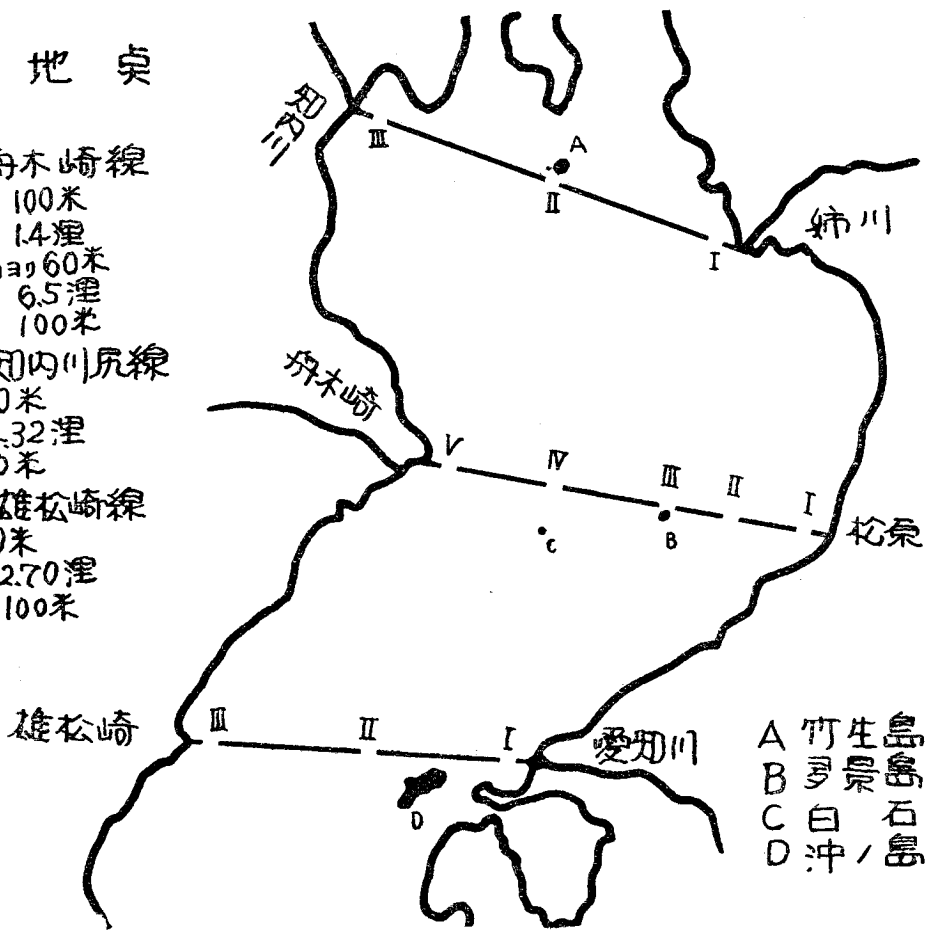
地点

舟木崎線
100米
1.4浬
60米
6.5浬
100米

知内川尻線
0米
.32浬
0米

雄松崎線
米
2.70浬
100米

知内川
III
A
II
I
姉川

舟木崎
V
IV
III
II
I
松原
c
B

雄松崎
III
II
I
愛知川
D

A 竹生島
B 多景島
C 白 石
D 沖ノ島